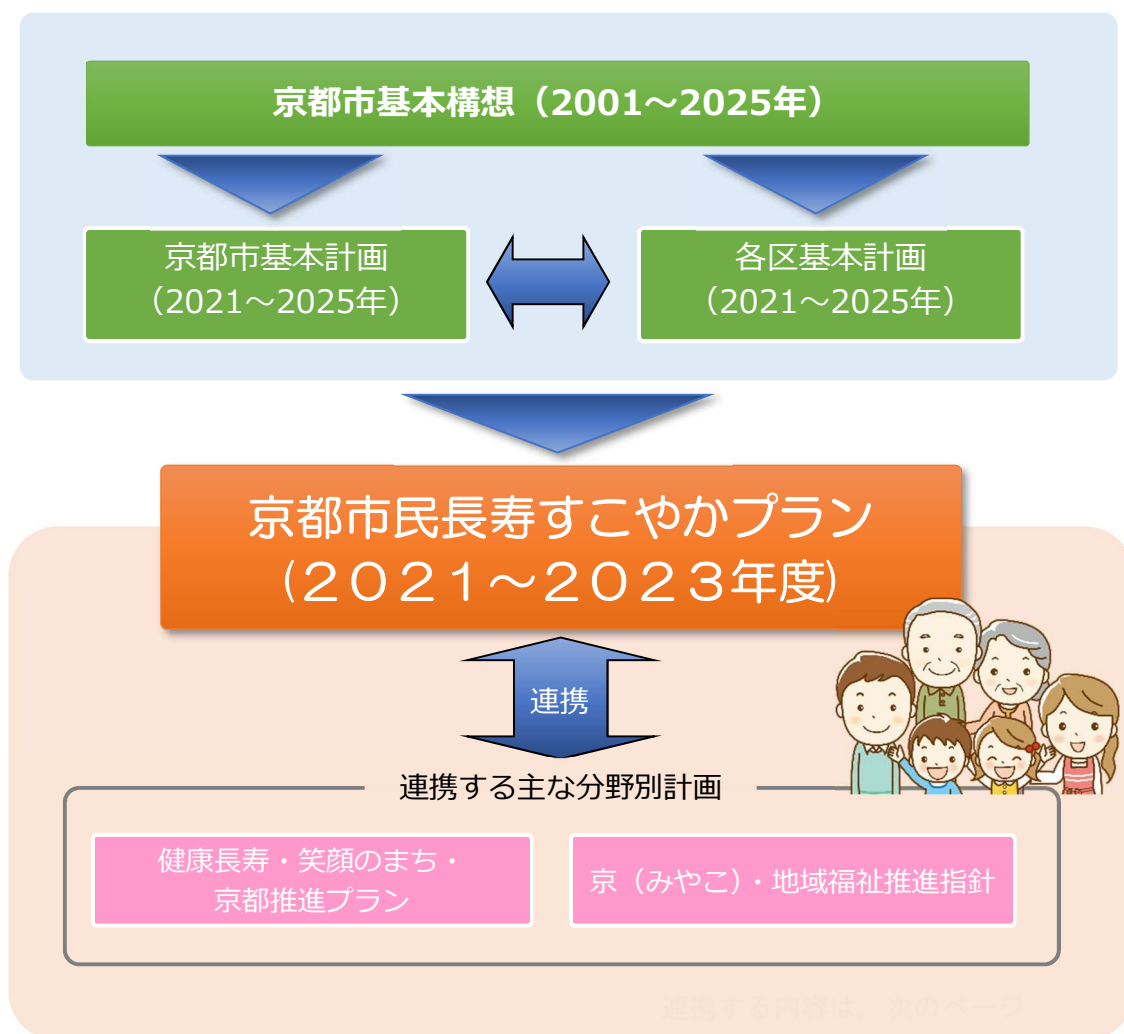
京都市基本構想（2001～2025年）

京都市基本計画
（2021～2025年）

各区基本計画
（2021～2025年）

京都市民長寿すこやかプラン
（２０２１～２０２３年度）

連携

連携する主な分野別計画

健康長寿・笑顔のまち・京都推進プラン

京（みやこ）・地域福祉推進指針

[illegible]